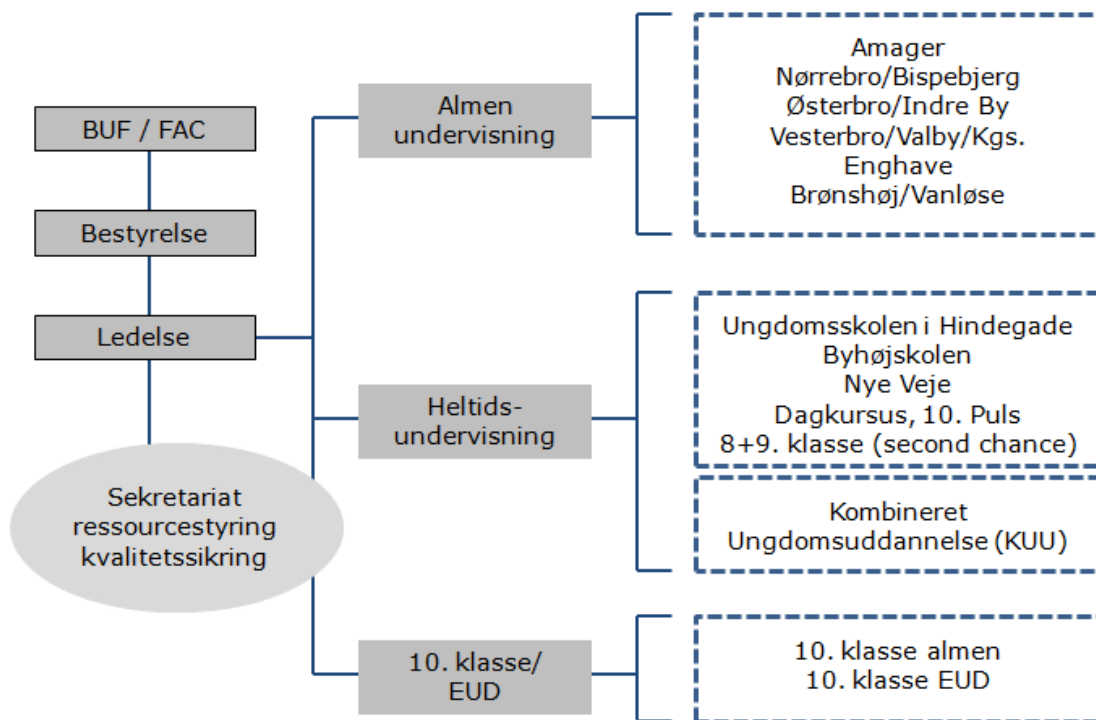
BUF / FAC

Bestyrelse

Ledelse

Sekretariat ressourcestyring kvalitetssikring

Almen undervisning

Amager
Nørrebro/Bispebjerg
Østerbro/Indre By
Vesterbro/Valby/Kgs. Enghave
Brønshøj/Vanløse

Heltids-undervisning

Ungdomsskolen i Hindegade
Byhøjskolen
Nye Veje
Dagkursus, 10. Puls
8+9. klasse (second chance)

Kombineret Ungdomsuddannelse (KUU)

10. klasse/ EUD

10. klasse almen
10. klasse EUD